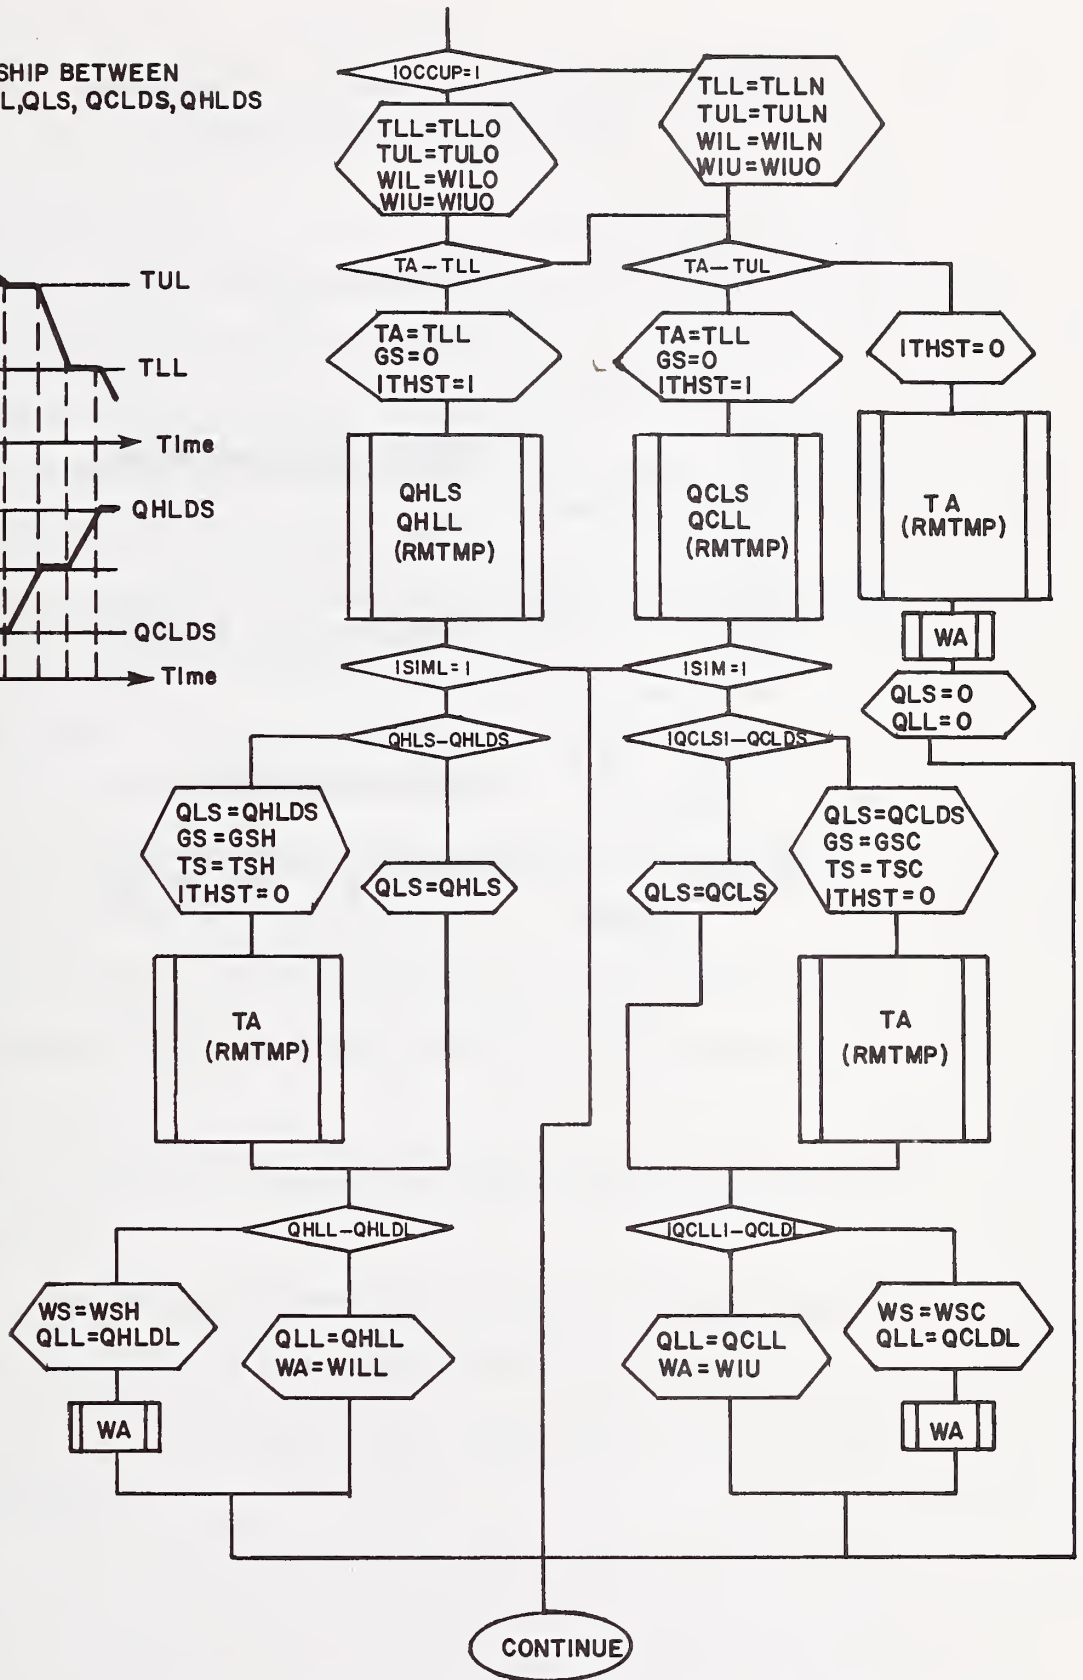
SHIP BETWEEN
L,QLS, QCLDS, QHLDS

TUL

TLL

Time

QHLDS

QCLDS

Time

IOCCUP=1

TLL=TLLO
TUL=TULO
WIL=WILO
WIU=WIUO

TLL=TLLN
TUL=TULN
WIL=WILN
WIU=WIUO

TA—TLL

TA—TUL

TA=TLL
GS=0
ITHST=1

TA=TLL
GS=0
ITHST=1

ITHST=0

QHLS
QHLL
(RMTMP)

QCLS
QCLL
(RMTMP)

TA
(RMTMP)

WA

ISIML=1

ISIM=1

QLS=0
QLL=0

QHLS—QHLDS

IQCLSI—QCLDS

QLS=QHLDS
GS=GSH
TS=TSH
ITHST=0

QLS=QHLS

QLS=QCLS

QLS=QCLDS
GS=GSC
TS=TSC
ITHST=0

TA
(RMTMP)

TA
(RMTMP)

QHLL—QHLDL

IQCLLI—QCLDL

WS=WSH
QLL=QHLDL

QLL=QHLL
WA=WILL

QLL=QCLL
WA=WIU

WS=WSC
QLL=QCLDL

WA

WA

CONTINUE